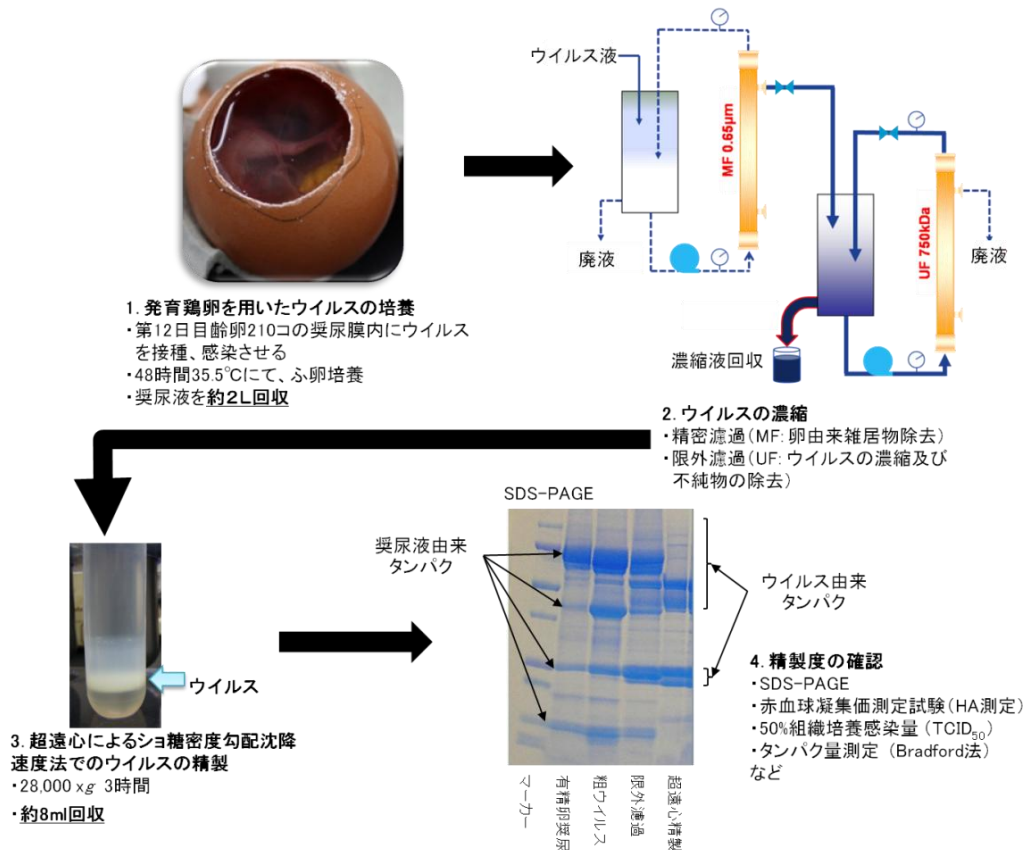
1. 発育鶏卵を用いたウイルスの培養
・第12日目齢卵210コの漿尿膜内にウイルスを接種、感染させる
・48時間35.5℃にて、ふ卵培養
・漿尿液を約2L回収

ウイルス液
MF 0.65μm
廃液
UF 750kDa
廃液
濃縮液回収

2. ウイルスの濃縮
・精密濾過(MF: 卵由来雑居物除去)
・限外濾過(UF: ウイルスの濃縮及び不純物の除去)

SDS-PAGE
漿尿液由来タンパク
ウイルス由来タンパク

ウイルス

3. 超遠心によるショ糖密度勾配沈降速度法でのウイルスの精製
・28,000 x$g$ 3時間
・約8ml回収

マーカー
有精卵漿尿
粗ウイルス
限外濾過
超遠心精製

4. 精製度の確認
・SDS-PAGE
・赤血球凝集価測定試験(HA測定)
・50%組織培養感染量(TCID$_{50}$)
・タンパク量測定(Bradford法)
など